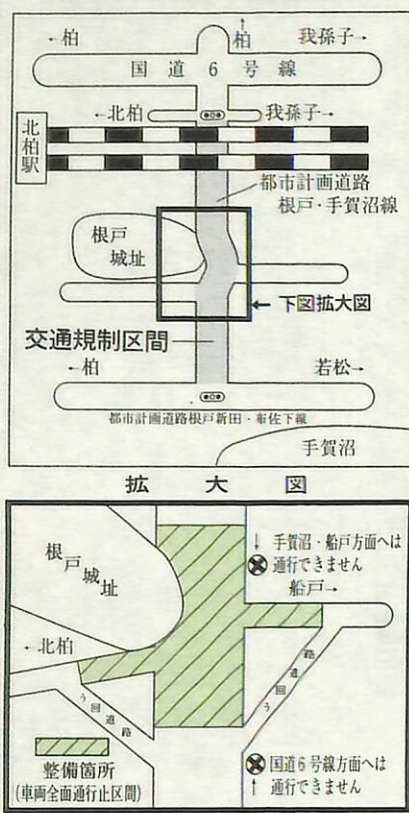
←柏
↑
柏
我孫子→
国道6号線
←北柏
我孫子→
北柏駅
都市計画道路
根戸・手賀沼線
根戸
城址
←下図拡大図
交通規制区間
←柏
若松→
都市計画道路根戸新田・布佐下線
手賀沼

拡大図

根戸城址
↓ 手賀沼・船戸方面へは通行できません
船戸→
←北柏
う回道路
う回道路
整備箇所
(車両全面通行止区間)
国道6号線方面へは
↑ 通行できません